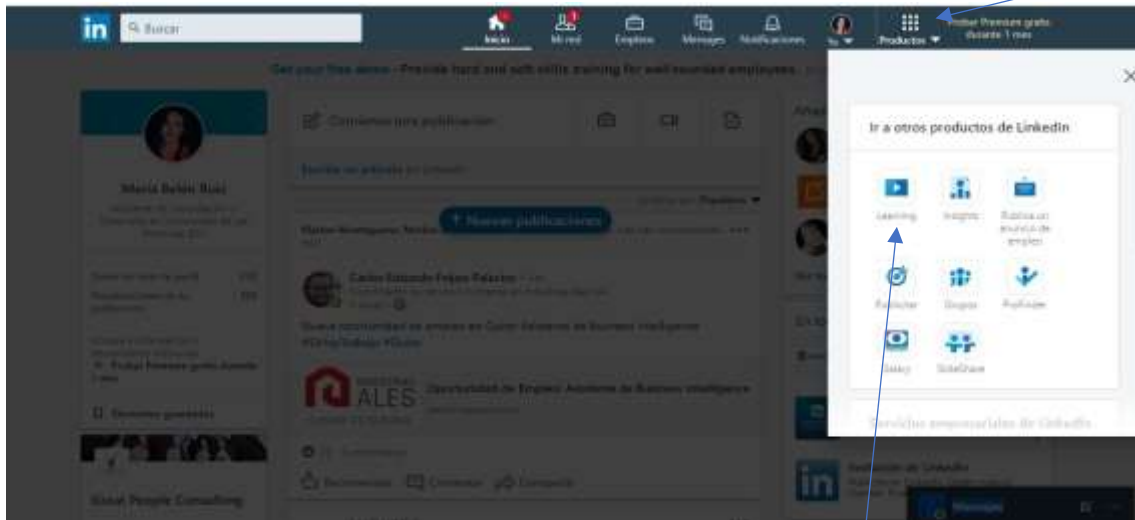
in Buscar

Inicio Mi red Empleos Mensajes Notificaciones Yo Productos Probar Premium gratis durante 1 mes

Get your free demo - Provide hard and soft skills training for well-rounded employees.

María Belén Ruiz

Comienza una publicación

Escribe un artículo en LinkedIn

+ Nuevas publicaciones

Carlos Eduardo Felipe Palacios

Nueva oportunidad de empleo en Quito Asistente de Business Intelligence #OfertaTrabajo #Quito

ALES

Oportunidad de Empleo: Asistente de Business Intelligence

Recomendar Comentar Compartir

Great People Consulting

Ir a otros productos de LinkedIn

Learning Insights Publica un anuncio de empleo

Publicidad Grupos ProFinder

Salary SlideShare

Servicios empresariales de LinkedIn

Facturación de LinkedIn

Mensajes